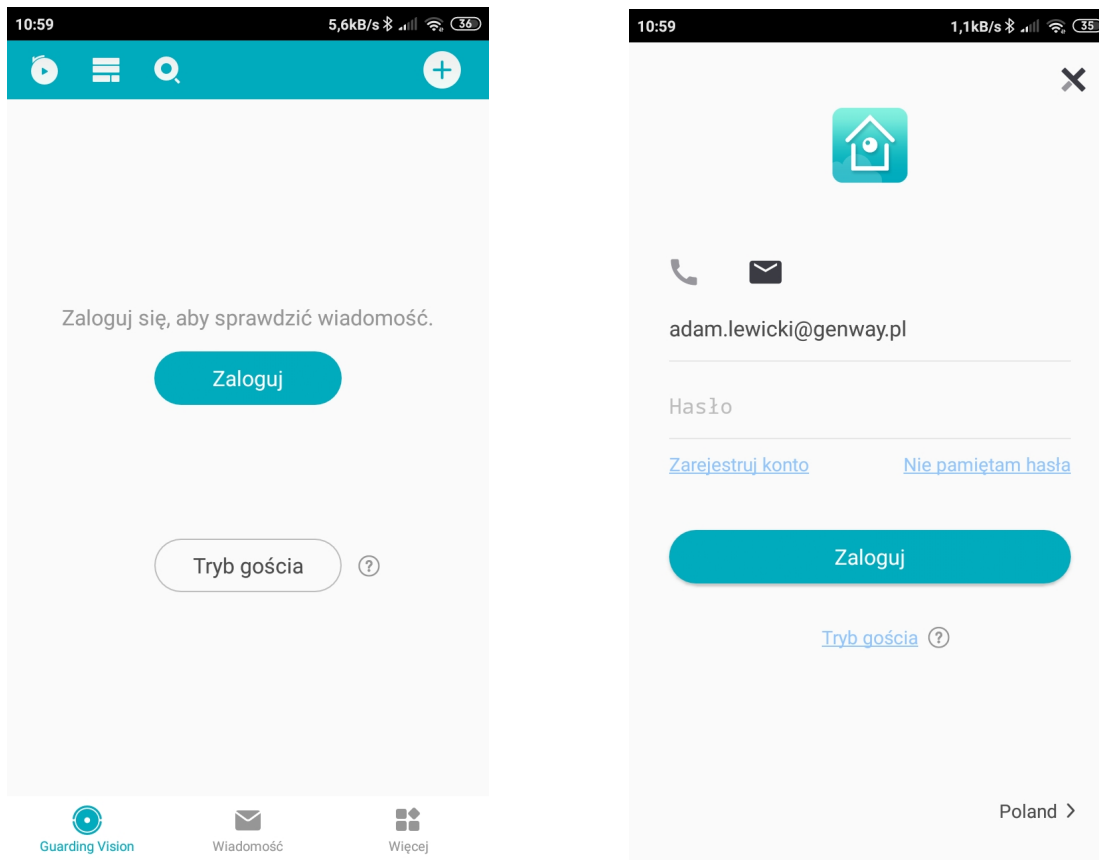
10:59

5,6kB/s 36

Zaloguj się, aby sprawdzić wiadomość.

Zaloguj

Tryb gościa ?

Guarding Vision Wiadomość Więcej

10:59

1,1kB/s 35

adam.lewicki@genway.pl

Hasło

Zarejestruj konto Nie pamiętam hasła

Zaloguj

Tryb gościa ?

Poland